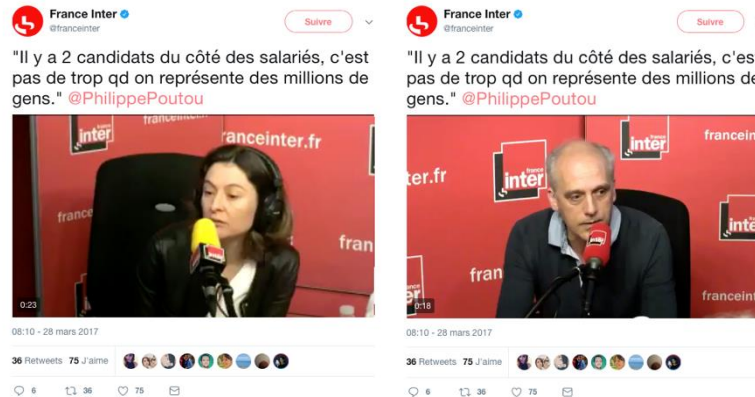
France Inter
@franceinter

Suivre

"Il y a 2 candidats du côté des salariés, c'est pas de trop qd on représente des millions de gens." @PhilippePoutou

franceinter.fr
france inter
france
fran

0:23

08:10 - 28 mars 2017

36 Retweets 75 J'aime

6 36 75

France Inter
@franceinter

Suivre

"Il y a 2 candidats du côté des salariés, c'est pas de trop qd on représente des millions de gens." @PhilippePoutou

ter.fr
france inter
france
inte
fran
franceint

0:18

08:10 - 28 mars 2017

36 Retweets 75 J'aime

6 36 75